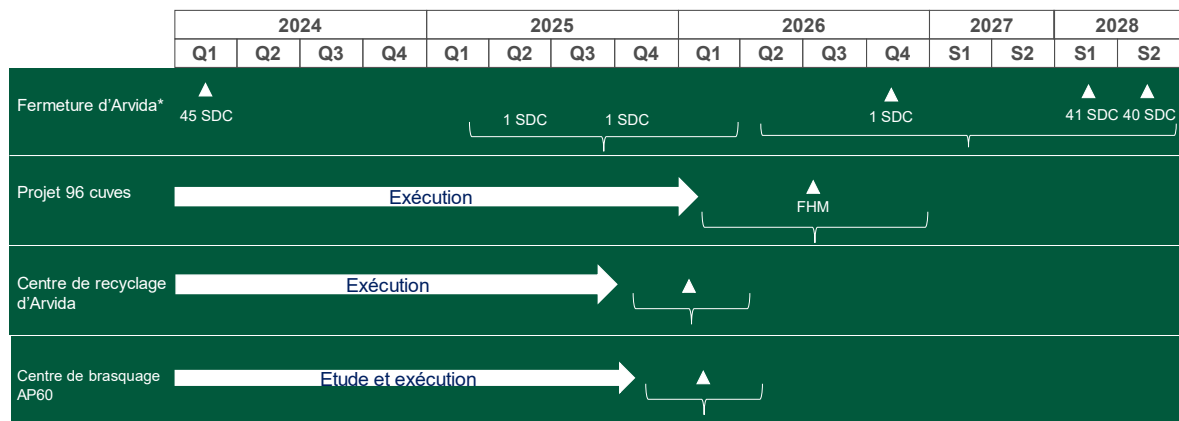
| | 2024 | | | | 2025 | | | | 2026 | | | | 2027 | | 2028 | |
|---|---|---|---|---|---|---|---|---|---|---|---|---|---|---|---|---|
| | Q1 | Q2 | Q3 | Q4 | Q1 | Q2 | Q3 | Q4 | Q1 | Q2 | Q3 | Q4 | S1 | S2 | S1 | S2 |

Fermeture d'Arvida*
45 SDC
1 SDC
1 SDC
1 SDC
41 SDC
40 SDC

Projet 96 cuves
Exécution
FHM

Centre de recyclage d'Arvida
Exécution

Centre de brasquage AP60
Etude et exécution